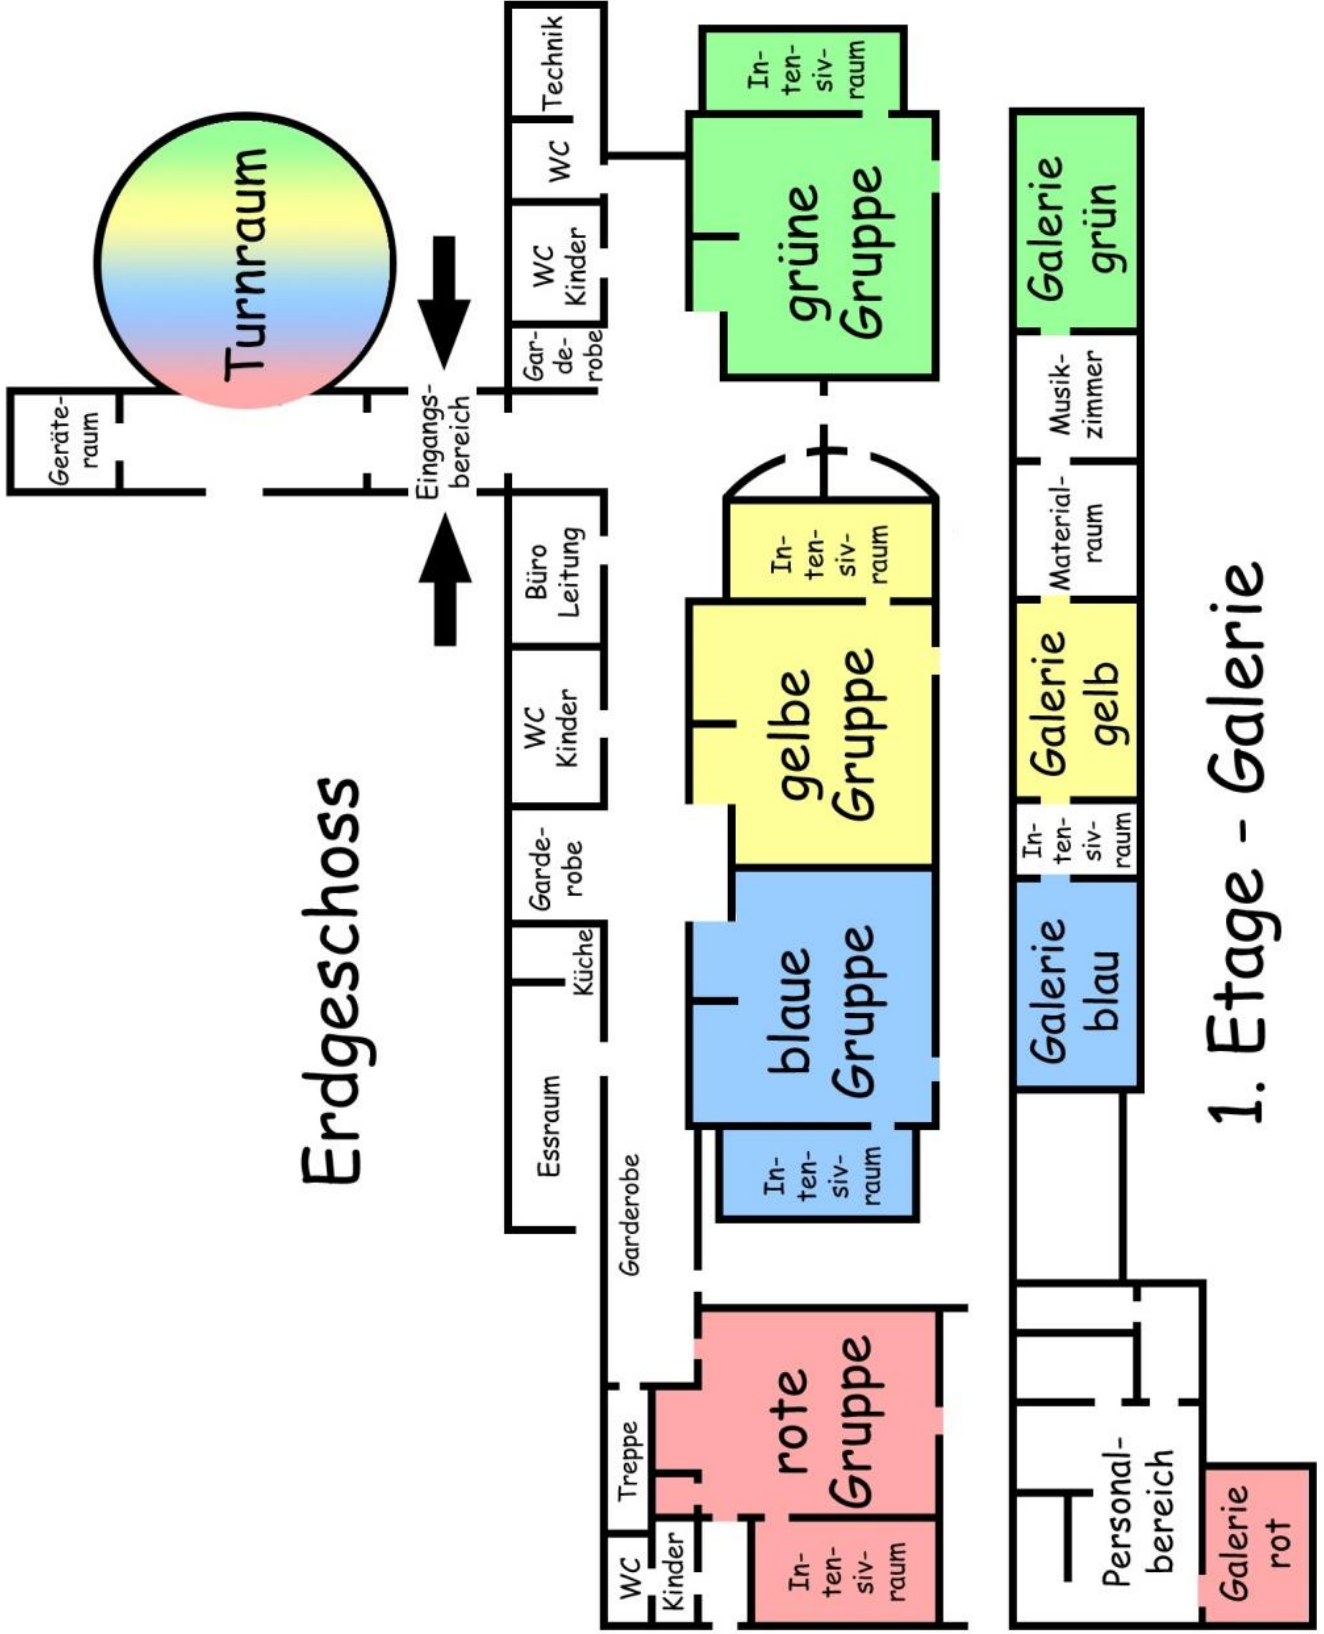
Turnraum

Geräteraum

Eingangsbereich

Technik

WC

WC Kinder

Garderobe

Intensivraum

grüne Gruppe

Büro Leitung

WC Kinder

Garderobe

Küche

Essraum

Intensivraum

gelbe Gruppe

blaue Gruppe

Intensivraum

Garderobe

Treppe

WC Kinder

rote Gruppe

Intensivraum

Erdgeschoss

Galerie grün

Musikzimmer

Materialraum

Galerie gelb

Intensivraum

Galerie blau

Personalbereich

Galerie rot

1. Etage - Galerie